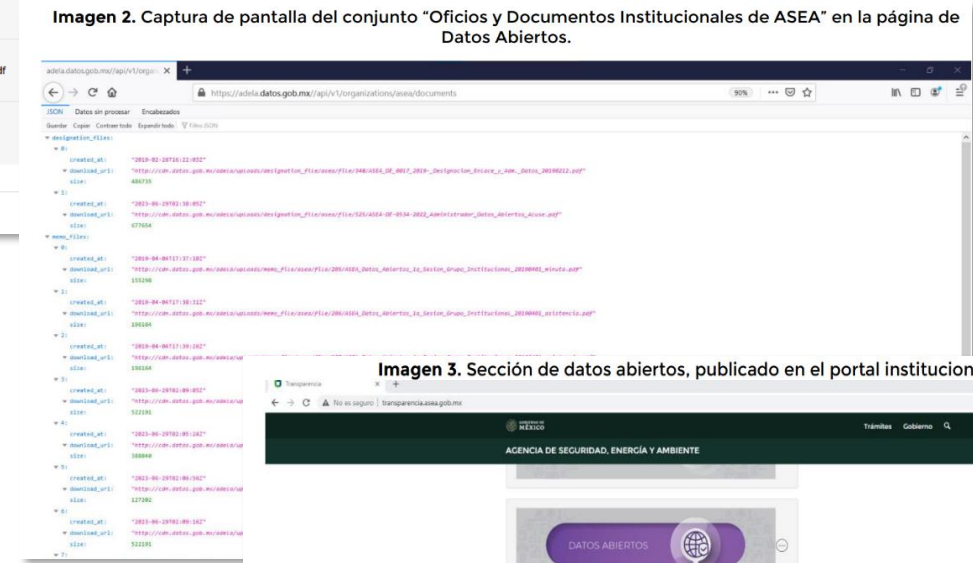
**Imagen 2.** Captura de pantalla del conjunto "Oficios y Documentos Institucionales de ASEA" en la página de Datos Abiertos.

adela.datos.gob.mx//api/v1/orga ×

https://adela.datos.gob.mx//api/v1/organizations/asea/documents

90%

JSON Datos sin procesar Encabezados

Guardar Copiar Contraer todo Expandir todo Filtrar JSON

designation_files:
0:
created_at: "2019-02-28T16:22:03Z"
download_url: "http://cdn.datos.gob.mx/adela/uploads/designation_file/asea/file/348/ASEA_OE_0017_2019-_Designacion_Enlace_y_Adm._Datos_20190222.pdf"
size: 486735
1:
created_at: "2021-06-29T02:38:05Z"
download_url: "http://cdn.datos.gob.mx/adela/uploads/designation_file/asea/file/525/ASEA-OE-0534-2022_Administrador_Datos_Abiertos_Acuse.pdf"
size: 677654
memo_files:
0:
created_at: "2019-04-04T17:37:18Z"
download_url: "http://cdn.datos.gob.mx/adela/uploads/memo_file/asea/file/205/ASEA_Datos_Abiertos_1a_Sesion_Grupo_Institucional_20190401_minuta.pdf"
size: 155298
1:
created_at: "2019-04-04T17:38:31Z"
download_url: "http://cdn.datos.gob.mx/adela/uploads/memo_file/asea/file/206/ASEA_Datos_Abiertos_1a_Sesion_Grupo_Institucional_20190401_asistencia.pdf"
size: 156164
2:
created_at: "2019-04-04T17:39:26Z"
download_url: "http://cdn.datos.gob.mx/adela/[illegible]"
size: 156164
3:
created_at: "2021-06-29T02:09:05Z"
download_url: "http://cdn.datos.gob.mx/adela/up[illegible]"
size: 522191
4:
created_at: "2021-06-29T02:05:14Z"
download_url: "http://cdn.datos.gob.mx/adela/up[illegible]"
size: 388040
5:
created_at: "2021-06-29T02:06:56Z"
download_url: "http://cdn.datos.gob.mx/adela/up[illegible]"
size: 127202
6:
created_at: "2021-06-29T02:09:16Z"
download_url: "http://cdn.datos.gob.mx/adela/up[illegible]"
size: 522191
7:

**Imagen 3.** Sección de datos abiertos, publicado en el portal institucion

Transparencia ×

No es seguro | transparencia.asea.gob.mx

GOBIERNO DE MÉXICO

Trámites Gobierno

AGENCIA DE SEGURIDAD, ENERGÍA Y AMBIENTE

DATOS ABIERTOS